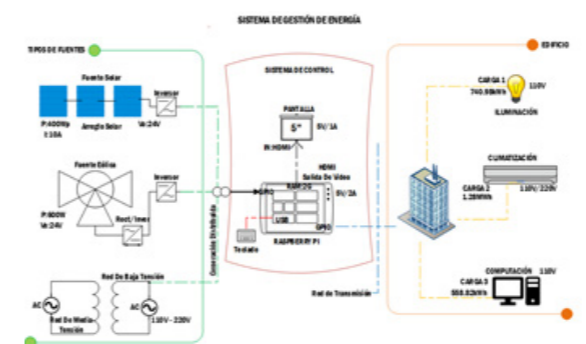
SISTEMA DE GESTIÓN DE ENERGÍA

TIPOS DE FUENTES

Fuente Solar

Inversor

Arreglo Solar

P:400Wp I:10A

Vo:24V

Fuente Eólica

Inversor

P:600W Vo:24V

Rect/Inver

Red De Baja Tensión

AC

AC

Red De Media Tensión

110V - 220V

Generación Distribuida

SISTEMA DE CONTROL

PANTALLA

5"

5V/1A

IN:HDMI

HDMI Salida De Video

RAM:2G

5V/2A

GPIO

USB

Teclado

RASPBERRY PI

GPIO

Red de Transmisión

EDIFICIO

CARGA 1 740.58kWh

110V

ILUMINACIÓN

CLIMATIZACIÓN

CARGA 2 1.28MWh

110V/220V

COMPUTACIÓN 110V

CARGA 3 555.52kWh